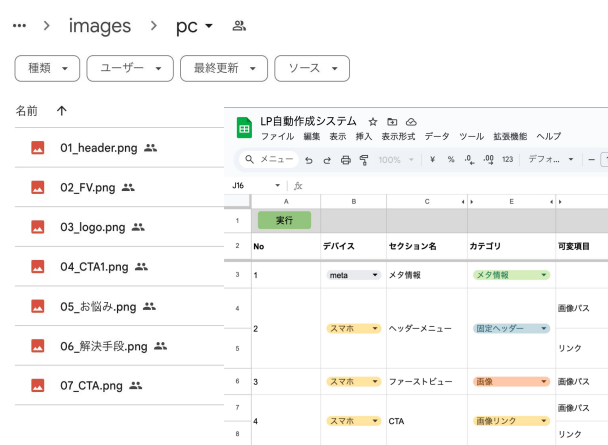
... > images > pc ▾

種類 ▾ ユーザー ▾ 最終更新 ▾ ソース ▾

名前 ↑

01_header.png
02_FV.png
03_logo.png
04_CTA1.png
05_お悩み.png
06_解決手段.png
07_CTA.png

LP自動作成システム
ファイル 編集 表示 挿入 表示形式 データ ツール 拡張機能 ヘルプ

メニュー 100% ¥ % .0 .00 123 デフォ...

J16 fx

| | A | B | C | E | |
|---|---|---|---|---|---|
| 1 | 実行 | | | | |
| 2 | No | デバイス | セクション名 | カテゴリ | 可変項目 |
| 3 | 1 | meta | メタ情報 | メタ情報 | |
| 4 | 2 | スマホ | ヘッダーメニュー | 固定ヘッダー | 画像パス |
| 5 | | | | | リンク |
| 6 | 3 | スマホ | ファーストビュー | 画像 | 画像パス |
| 7 | 4 | スマホ | CTA | 画像リンク | 画像パス |
| 8 | | | | | リンク |